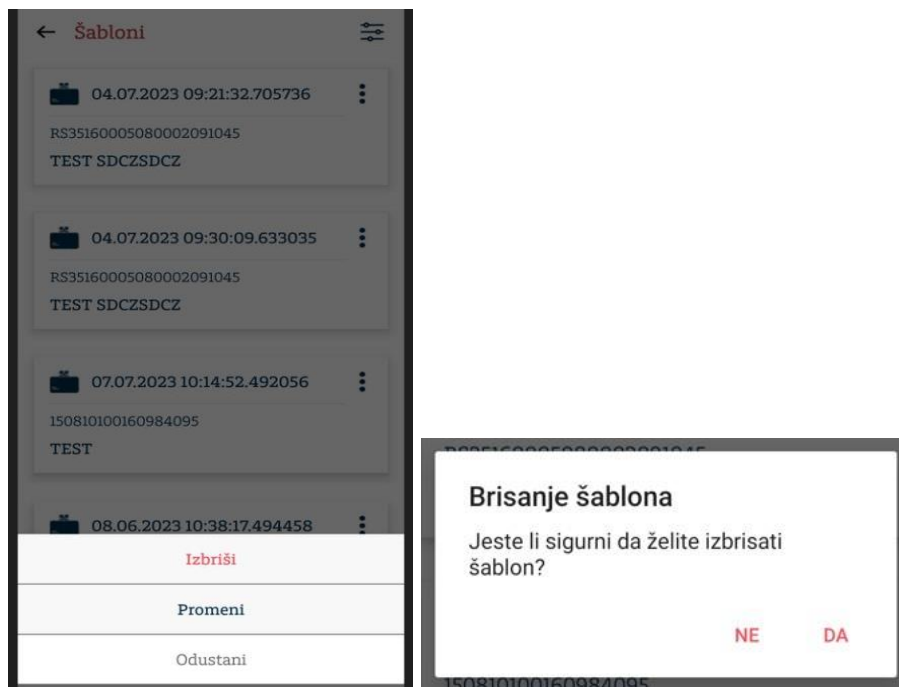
← Šabloni

04.07.2023 09:21:32.705736

RS35160005080002091045

TEST SDCZSDCZ

04.07.2023 09:30:09.633035

RS35160005080002091045

TEST SDCZSDCZ

07.07.2023 10:14:52.492056

150810100160984095

TEST

08.06.2023 10:38:17.494458

Izbriši

Promeni

Odustani

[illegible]

Brisanje šablona

Jeste li sigurni da želite izbrisati šablon?

NE DA

150810100160984095